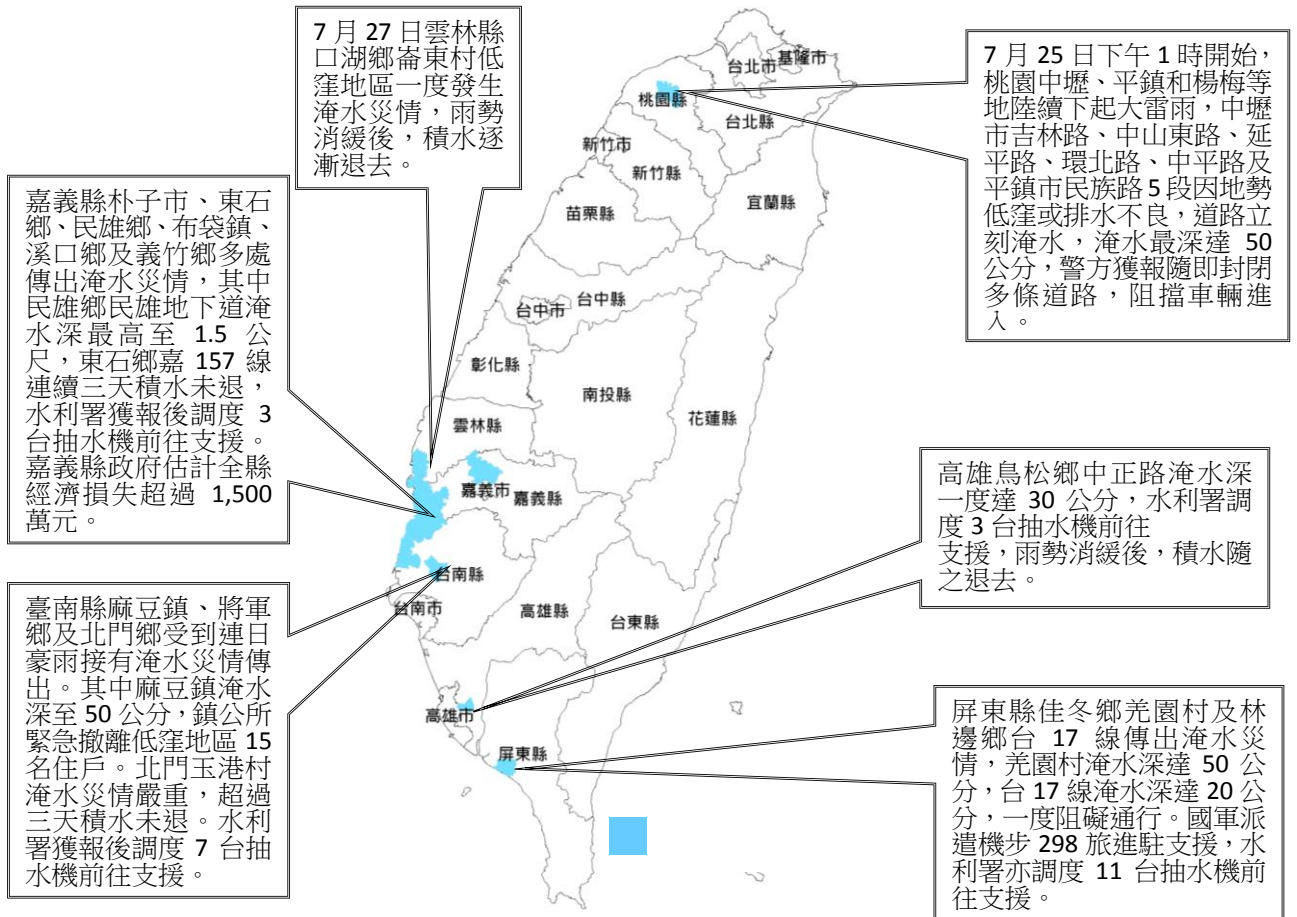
7 月 27 日雲林縣口湖鄉崙東村低窪地區一度發生淹水災情，雨勢消緩後，積水逐漸退去。

7 月 25 日下午 1 時開始，桃園中壢、平鎮和楊梅等地陸續下起大雷雨，中壢市吉林路、中山東路、延平路、環北路、中平路及平鎮市民族路 5 段因地勢低窪或排水不良，道路立刻淹水，淹水最深達 50 公分，警方獲報隨即封閉多條道路，阻擋車輛進入。

嘉義縣朴子市、東石鄉、民雄鄉、布袋鎮、溪口鄉及義竹鄉多處傳出淹水災情，其中民雄鄉民雄地下道淹水深最高至 1.5 公尺，東石鄉嘉 157 線連續三天積水未退，水利署獲報後調度 3 台抽水機前往支援。嘉義縣政府估計全縣經濟損失超過 1,500 萬元。

台北市
基隆市
桃園縣
台北縣
新竹市
新竹縣
宜蘭縣
苗栗縣
台中市
台中縣
彰化縣
南投縣
花蓮縣
雲林縣
嘉義市
嘉義縣
台南縣
台南市
高雄縣
台東縣
高雄市
屏東縣

高雄鳥松鄉中正路淹水深一度達 30 公分，水利署調度 3 台抽水機前往支援，雨勢消緩後，積水隨之退去。

臺南縣麻豆鎮、將軍鄉及北門鄉受到連日豪雨接有淹水災情傳出。其中麻豆鎮淹水深至 50 公分，鎮公所緊急撤離低窪地區 15 名住戶。北門玉港村淹水災情嚴重，超過三天積水未退。水利署獲報後調度 7 台抽水機前往支援。

屏東縣佳冬鄉羌園村及林邊鄉台 17 線傳出淹水災情，羌園村淹水深達 50 公分，台 17 線淹水深達 20 公分，一度阻礙通行。國軍派遣機步 298 旅進駐支援，水利署亦調度 11 台抽水機前往支援。